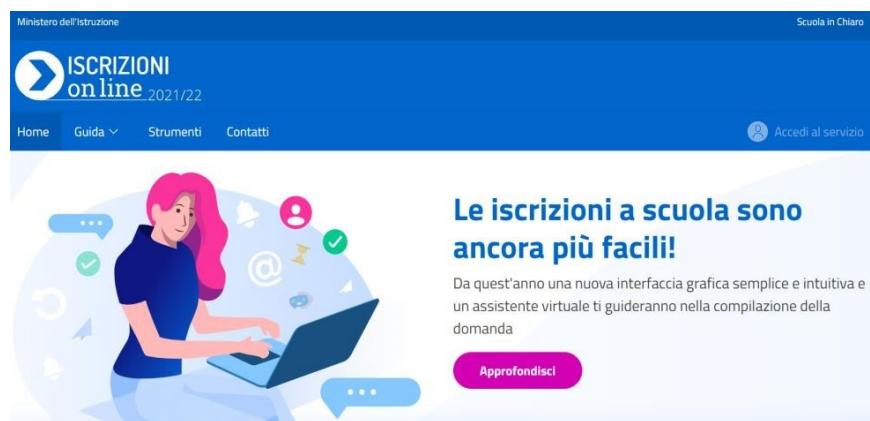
Ministero dell'Istruzione

Scuola in Chiaro

ISCRIZIONI
on line 2021/22

Home Guida Strumenti Contatti

Accedi al servizio

Le iscrizioni a scuola sono ancora più facili!

Da quest'anno una nuova interfaccia grafica semplice e intuitiva e un assistente virtuale ti guideranno nella compilazione della domanda

Approfondisci